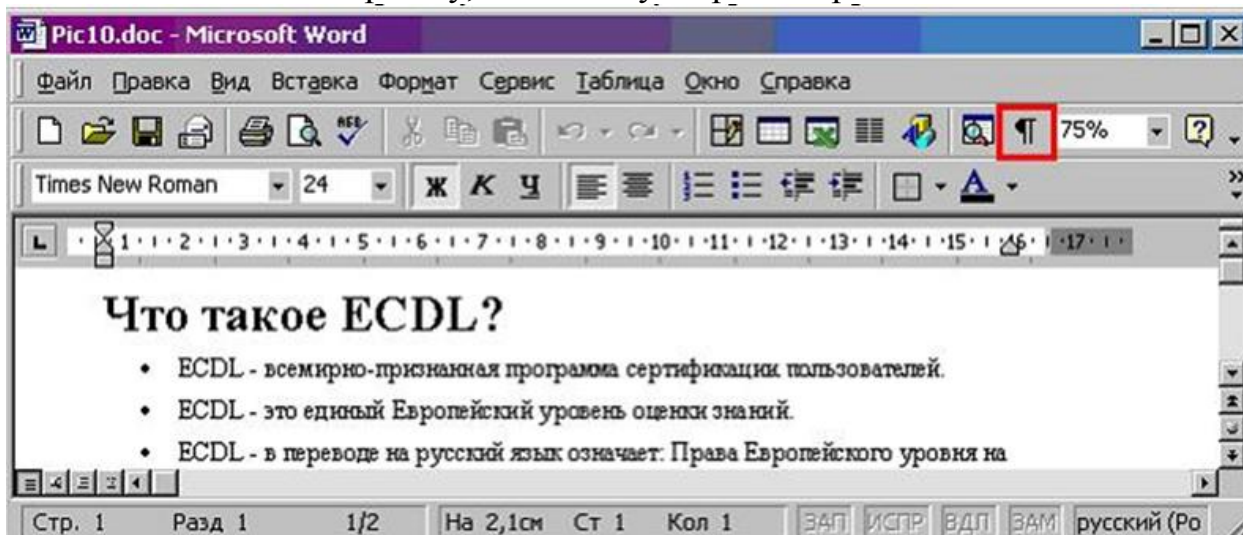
Pic10.doc - Microsoft Word

Файл Правка Вид Вставка Формат Сервис Таблица Окно Справка

¶ 75%

Times New Roman 24 Ж К Ч

1 2 3 4 5 6 7 8 9 10 11 12 13 14 15 16 17

Что такое ECDL?

• ECDL - всемирно-признанная программа сертификации пользователей.

• ECDL - это единый Европейский уровень оценки знаний.

• ECDL - в переводе на русский язык означает: Права Европейского уровня на

Стр. 1 Разд 1 1/2 На 2,1см Ст 1 Кол 1 ЗАП ИСПР ВДЛ ЗАМ русский (Ро